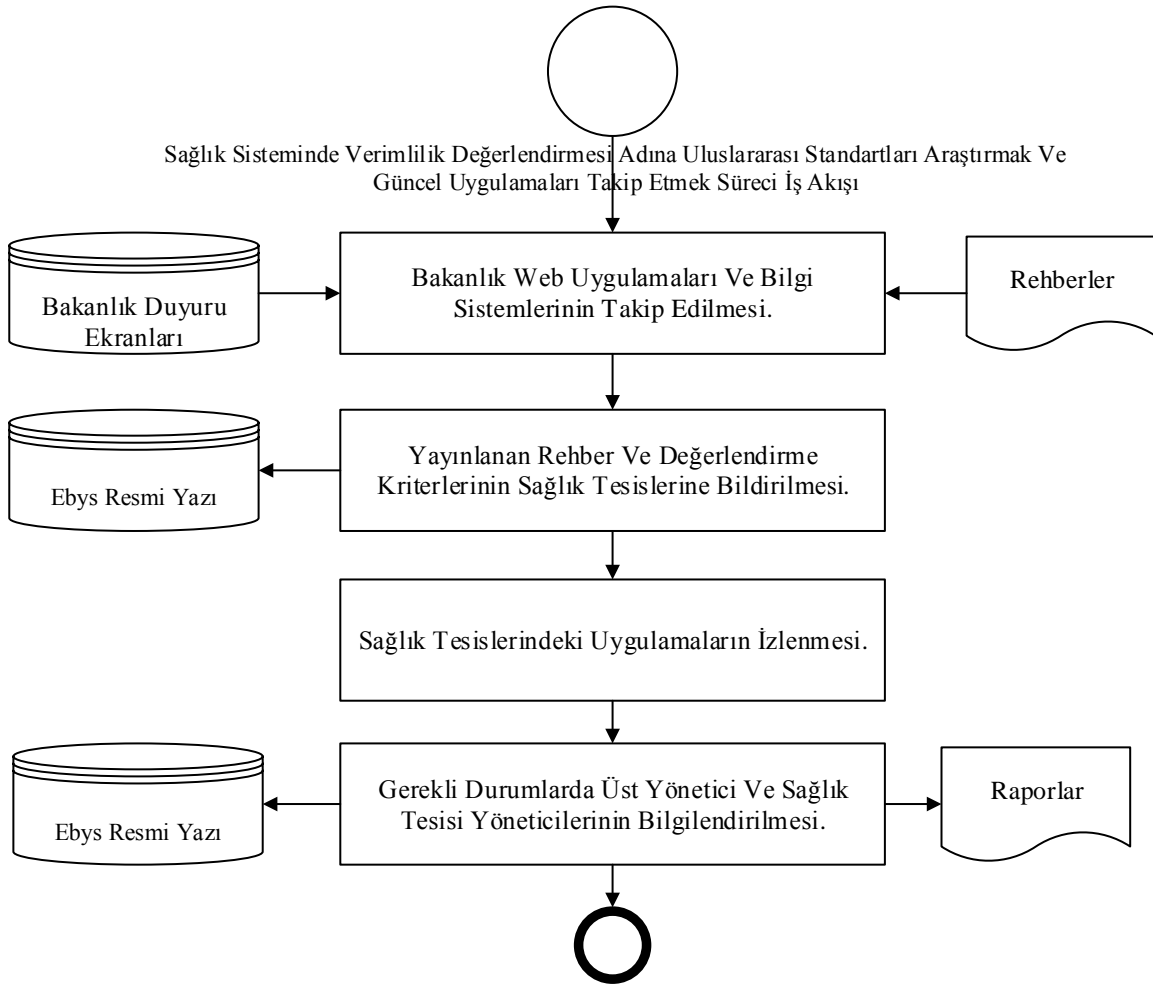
Sağlık Sisteminde Verimlilik Değerlendirmesi Adına Uluslararası Standartları Araştırmak Ve Güncel Uygulamaları Takip Etmek Süreci İş Akışı

Bakanlık Duyuru Ekranları

Bakanlık Web Uygulamaları Ve Bilgi Sistemlerinin Takip Edilmesi.

Rehberler

Ebys Resmi Yazı

Yayınlanan Rehber Ve Değerlendirme Kriterlerinin Sağlık Tesislerine Bildirilmesi.

Sağlık Tesislerindeki Uygulamaların İzlenmesi.

Ebys Resmi Yazı

Gerekli Durumlarda Üst Yönetici Ve Sağlık Tesisi Yöneticilerinin Bilgilendirilmesi.

Raporlar